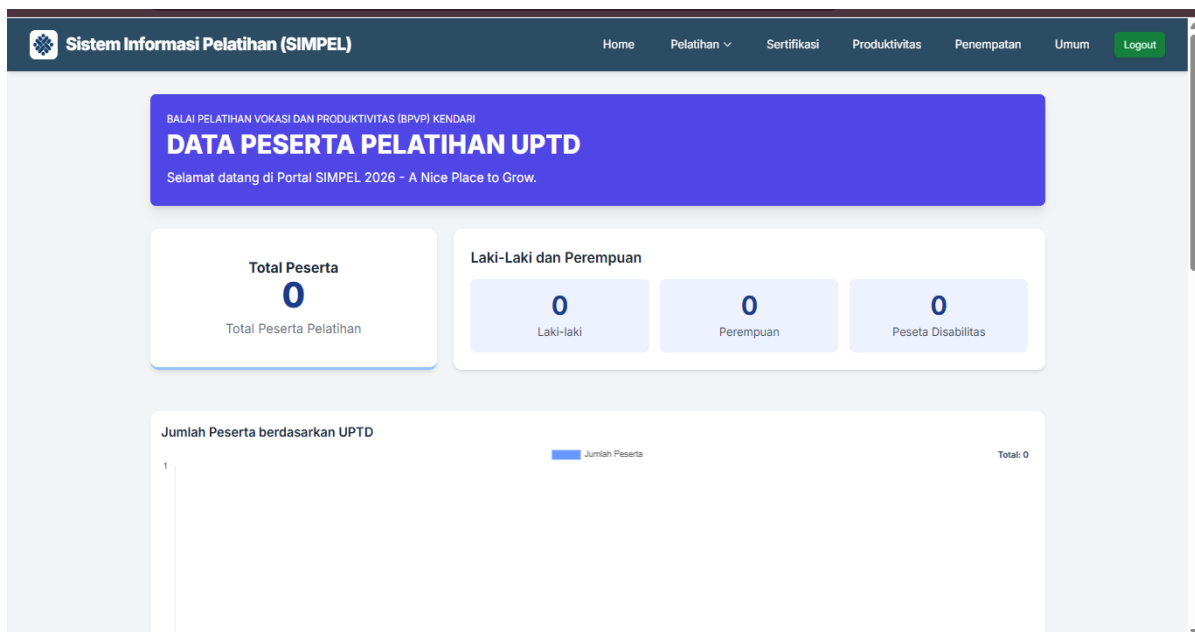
Sistem Informasi Pelatihan (SIMPEL)

Home Pelatihan Sertifikasi Produktivitas Penempatan Umum Logout

BALAI PELATIHAN VOKASI DAN PRODUKTIVITAS (BPVP) KENDARI

DATA PESERTA PELATIHAN UPTD

Selamat datang di Portal SIMPEL 2026 - A Nice Place to Grow.

Total Peserta
0
Total Peserta Pelatihan

Laki-Laki dan Perempuan

0
Laki-laki

0
Perempuan

0
Peseta Disabilitas

Jumlah Peserta berdasarkan UPTD

Jumlah Peserta

Total: 0

1